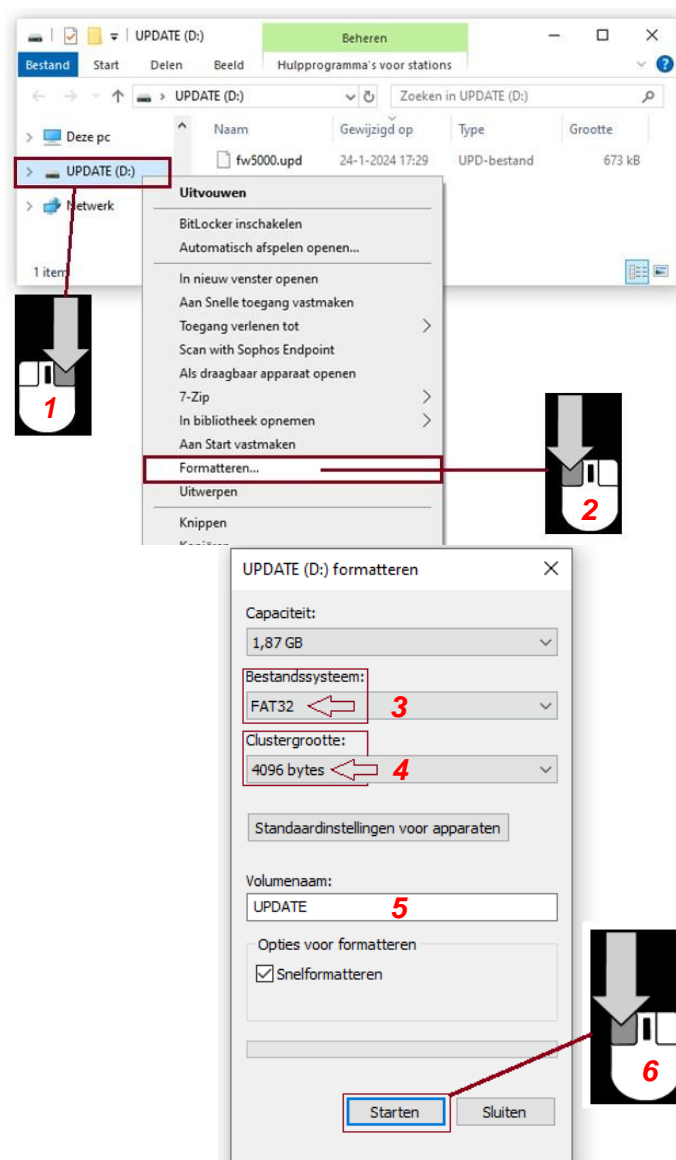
UPDATE (D:)

Beheren

Bestand Start Delen Beeld Hulpprogramma's voor stations

UPDATE (D:)

Zoeken in UPDATE (D:)

Deze pc

UPDATE (D:)

Netwerk

1 item

| Naam | Gewijzigd op | Type | Grootte |
|---|---|---|---|
| fw5000.upd | 24-1-2024 17:29 | UPD-bestand | 673 kB |

Uitvouwen
BitLocker inschakelen
Automatisch afspelen openen...
In nieuw venster openen
Aan Snelle toegang vastmaken
Toegang verlenen tot
Scan with Sophos Endpoint
Als draagbaar apparaat openen
7-Zip
In bibliotheek opnemen
Aan Start vastmaken
Formatteren...
Uitwerpen
Knippen
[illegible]

1

2

UPDATE (D:) formatteren

Capaciteit:
1,87 GB

Bestandssysteem:
FAT32 3

Clustergrootte:
4096 bytes 4

Standaardinstellingen voor apparaten

Volumenaam:
UPDATE 5

Opties voor formatteren
Snelformatteren

6

Starten Sluiten